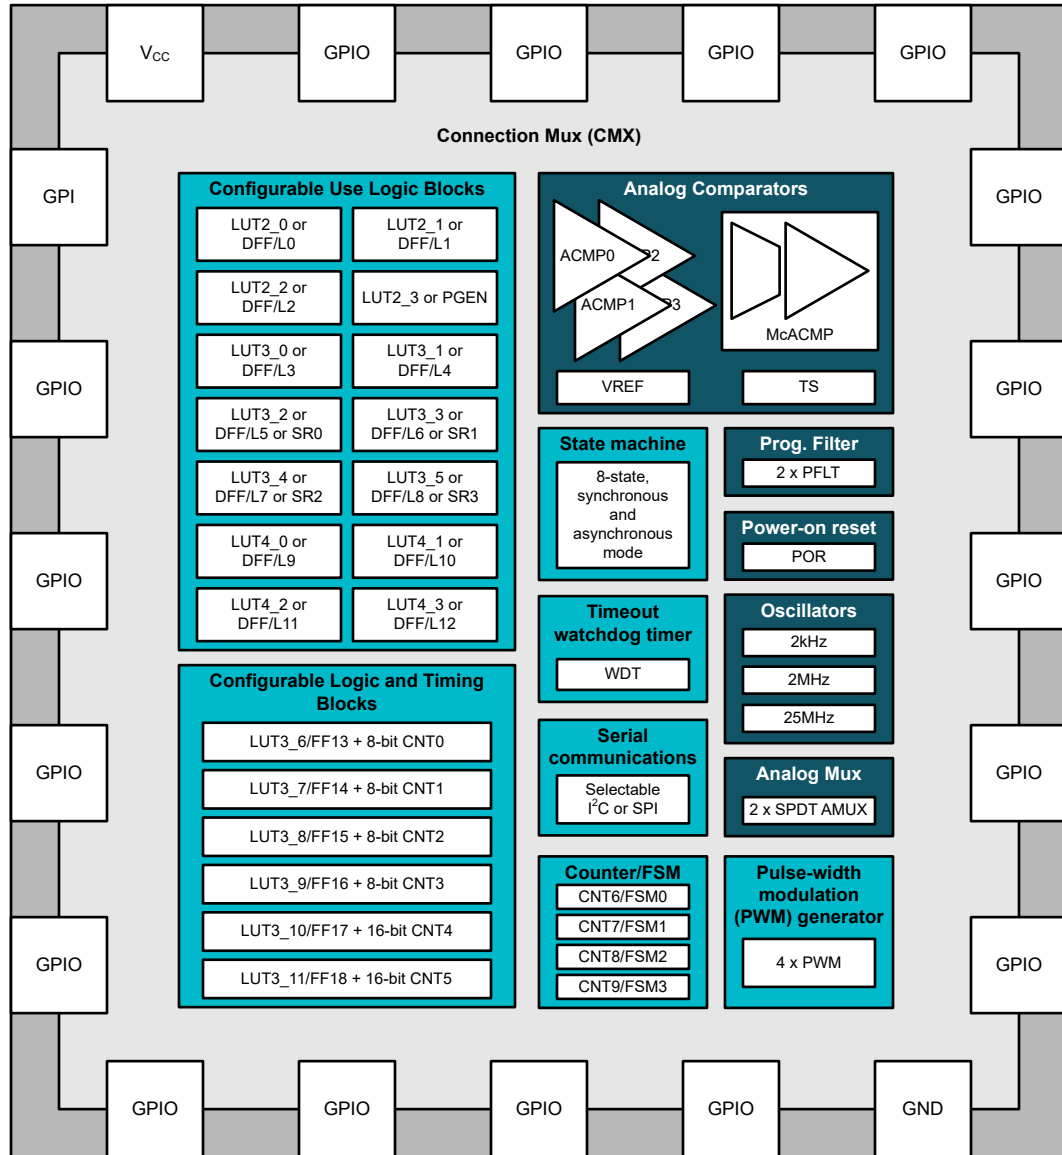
$V_{CC}$ GPIO GPIO GPIO GPIO

Connection Mux (CMX)

GPI

GPIO

GPIO

GPIO

GPIO

GPIO

Configurable Use Logic Blocks

LUT2_0 or DFF/L0

LUT2_1 or DFF/L1

LUT2_2 or DFF/L2

LUT2_3 or PGEN

LUT3_0 or DFF/L3

LUT3_1 or DFF/L4

LUT3_2 or DFF/L5 or SR0

LUT3_3 or DFF/L6 or SR1

LUT3_4 or DFF/L7 or SR2

LUT3_5 or DFF/L8 or SR3

LUT4_0 or DFF/L9

LUT4_1 or DFF/L10

LUT4_2 or DFF/L11

LUT4_3 or DFF/L12

Configurable Logic and Timing Blocks

LUT3_6/FF13 + 8-bit CNT0

LUT3_7/FF14 + 8-bit CNT1

LUT3_8/FF15 + 8-bit CNT2

LUT3_9/FF16 + 8-bit CNT3

LUT3_10/FF17 + 16-bit CNT4

LUT3_11/FF18 + 16-bit CNT5

Analog Comparators

ACMP0 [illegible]2

ACMP1 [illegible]3

McACMP

VREF

TS

State machine

8-state, synchronous and asynchronous mode

Prog. Filter

2 x PFLT

Power-on reset

POR

Timeout watchdog timer

WDT

Oscillators

2kHz

2MHz

25MHz

Serial communications

Selectable $I^2C$ or SPI

Analog Mux

2 x SPDT AMUX

Counter/FSM

CNT6/FSM0

CNT7/FSM1

CNT8/FSM2

CNT9/FSM3

Pulse-width modulation (PWM) generator

4 x PWM

GPIO

GPIO

GPIO

GPIO

GPIO

GPIO

GPIO GPIO GPIO GPIO GND